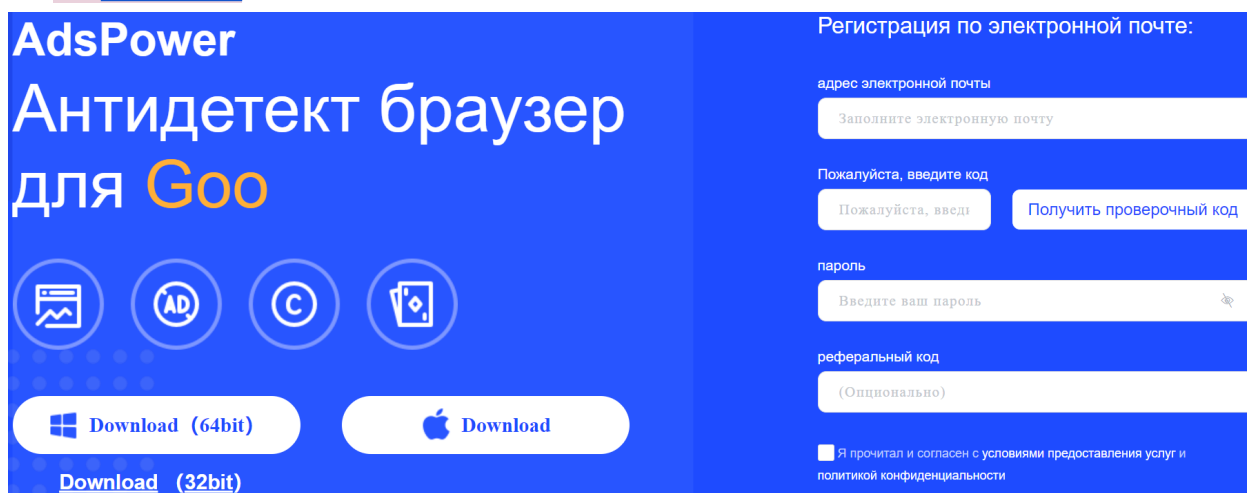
AdsPower
Антидетект браузер для Goo

AD

C

Download（64bit）

Download

Download （32bit）

Регистрация по электронной почте:

адрес электронной почты

Заполните электронную почту

Пожалуйста, введите код

Пожалуйста, введі

Получить проверочный код

пароль

Введите ваш пароль

реферальный код

(Опционально)

Я прочитал и согласен с условиями предоставления услуг и политикой конфиденциальности